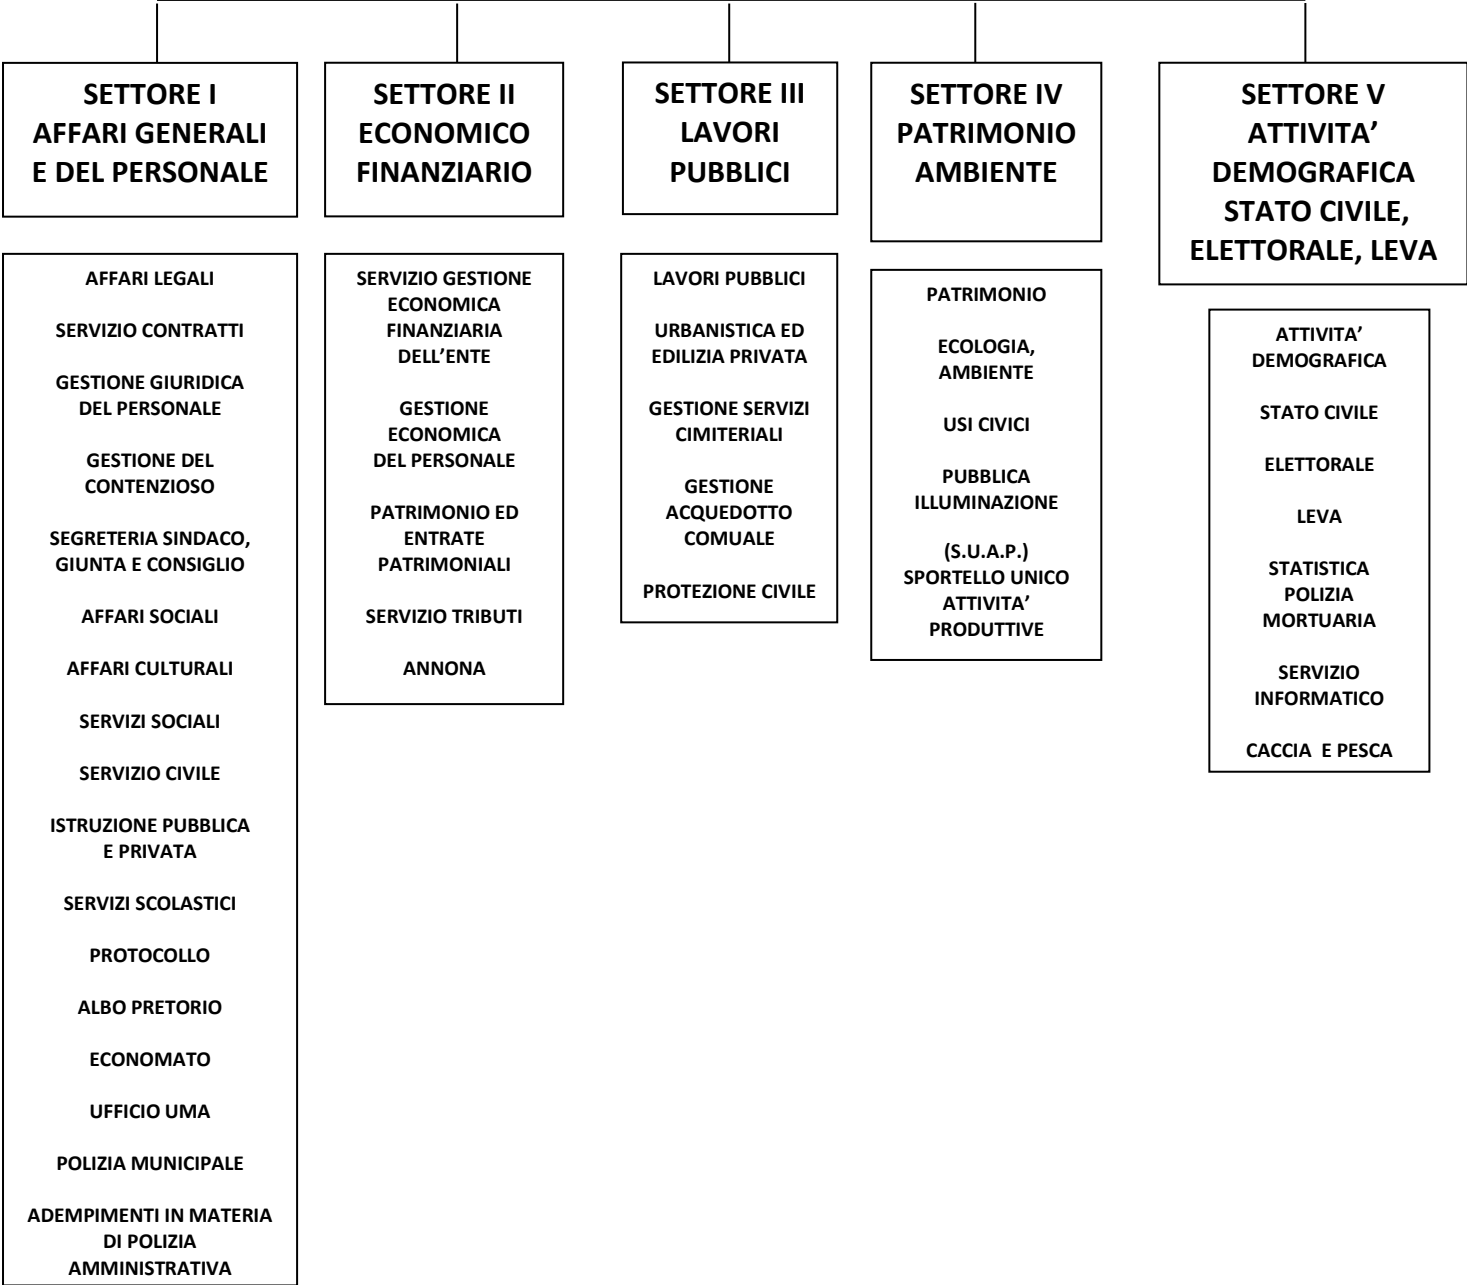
SETTORE I
AFFARI GENERALI
E DEL PERSONALE

AFFARI LEGALI

SERVIZIO CONTRATTI

GESTIONE GIURIDICA DEL PERSONALE

GESTIONE DEL CONTENZIOSO

SEGRETERIA SINDACO, GIUNTA E CONSIGLIO

AFFARI SOCIALI

AFFARI CULTURALI

SERVIZI SOCIALI

SERVIZIO CIVILE

ISTRUZIONE PUBBLICA E PRIVATA

SERVIZI SCOLASTICI

PROTOCOLLO

ALBO PRETORIO

ECONOMATO

UFFICIO UMA

POLIZIA MUNICIPALE

ADEMPIMENTI IN MATERIA DI POLIZIA AMMINISTRATIVA

SETTORE II
ECONOMICO
FINANZIARIO

SERVIZIO GESTIONE ECONOMICA FINANZIARIA DELL'ENTE

GESTIONE ECONOMICA DEL PERSONALE

PATRIMONIO ED ENTRATE PATRIMONIALI

SERVIZIO TRIBUTI

ANNONA

SETTORE III
LAVORI
PUBBLICI

LAVORI PUBBLICI

URBANISTICA ED EDILIZIA PRIVATA

GESTIONE SERVIZI CIMITERIALI

GESTIONE ACQUEDOTTO COMUALE

PROTEZIONE CIVILE

SETTORE IV
PATRIMONIO
AMBIENTE

PATRIMONIO

ECOLOGIA, AMBIENTE

USI CIVICI

PUBBLICA ILLUMINAZIONE

(S.U.A.P.) SPORTELLO UNICO ATTIVITA' PRODUTTIVE

SETTORE V
ATTIVITA'
DEMOGRAFICA
STATO CIVILE,
ELETTORALE, LEVA

ATTIVITA' DEMOGRAFICA

STATO CIVILE

ELETTORALE

LEVA

STATISTICA POLIZIA MORTUARIA

SERVIZIO INFORMATICO

CACCIA E PESCA